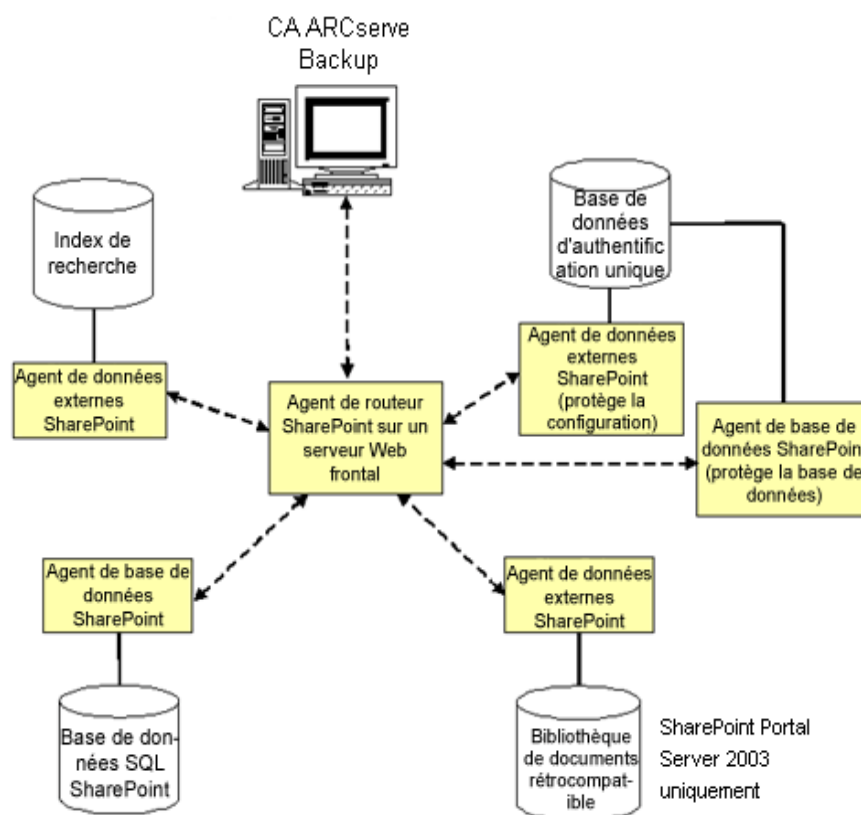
CA ARCserve Backup

Index de recherche

Base de données d'authentification unique

Agent de données externes SharePoint

Agent de routeur SharePoint sur un serveur Web frontal

Agent de données externes SharePoint (protège la configuration)

Agent de base de données SharePoin (protège la base de données)

Agent de base de données SharePoint

Agent de données externes SharePoint

Base de données SQL SharePoint

Bibliothèque de documents rétrocompatible

SharePoint Portal Server 2003 uniquement